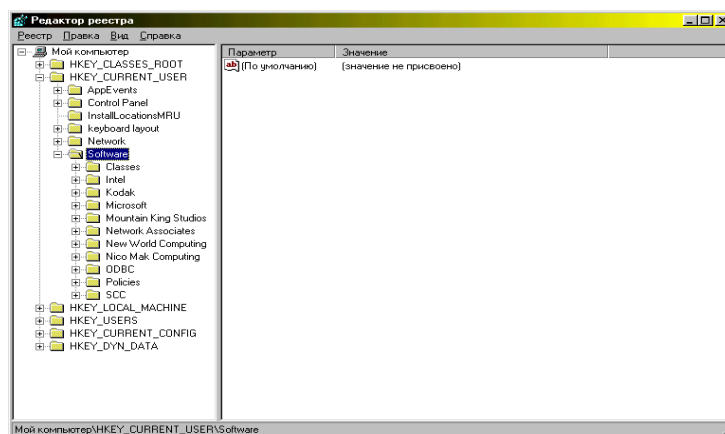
Редактор реестра

Реестр Правка Вид Справка

Мой компьютер
HKEY_CLASSES_ROOT
HKEY_CURRENT_USER
AppEvents
Control Panel
InstallLocationsMRU
keyboard layout
Network
Software
Classes
Intel
Kodak
Microsoft
Mountain King Studios
Network Associates
New World Computing
Nico Mak Computing
ODBC
Policies
SCC
HKEY_LOCAL_MACHINE
HKEY_USERS
HKEY_CURRENT_CONFIG
HKEY_DYN_DATA

| Параметр | Значение |
|---|---|
| ab (По умолчанию) | (значение не присвоено) |

Мой компьютер\HKEY_CURRENT_USER\Software